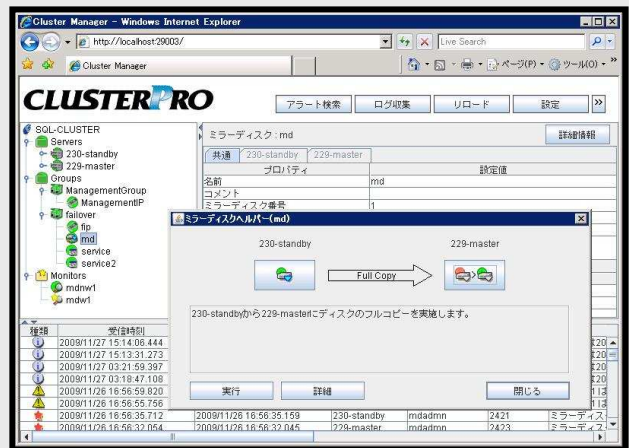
Cluster Manager - Windows Internet Explorer

http://localhost:29003/

Live Search

Cluster Manager

ページ(P) ツール(O)

CLUSTERPRO

アラート検索 ログ収集 リロード 設定

SQL-CLUSTER
Servers
230-standby
229-master
Groups
ManagementGroup
ManagementIP
failover
fip
md
service
service2
Monitors
mdnw1
mdw1

ミラーディスク : md

詳細情報

共通 230-standby 229-master

| プロパティ | 設定値 |
|---|---|
| 名前 | md |
| コメント | |
| ミラーディスク番号 | 1 |

ミラーディスクヘルパー(md)

230-standby

229-master

Full Copy

230-standbyから229-masterにディスクのフルコピーを実施します。

実行 詳細 閉じる

| 種類 | 受信時刻 | | | | | |
|---|---|---|---|---|---|---|
| | 2009/11/27 15:14:06.444 | | | | | 20 |
| | 2009/11/27 15:13:31.273 | | | | | 20 |
| | 2009/11/27 03:21:59.397 | | | | | 20 |
| | 2009/11/27 03:18:47.108 | | | | | 20 |
| | 2009/11/26 16:56:59.820 | | | | | 1 |
| | 2009/11/26 16:56:55.756 | | | | | 1 |
| | 2009/11/26 16:56:35.712 | 2009/11/26 16:56:35.159 | 230-standby | mdadmn | 2421 | ミラーディス |
| | 2009/11/26 16:56:32.054 | 2009/11/26 16:56:32.045 | 229-master | mdadmn | 2423 | ミラーディス |